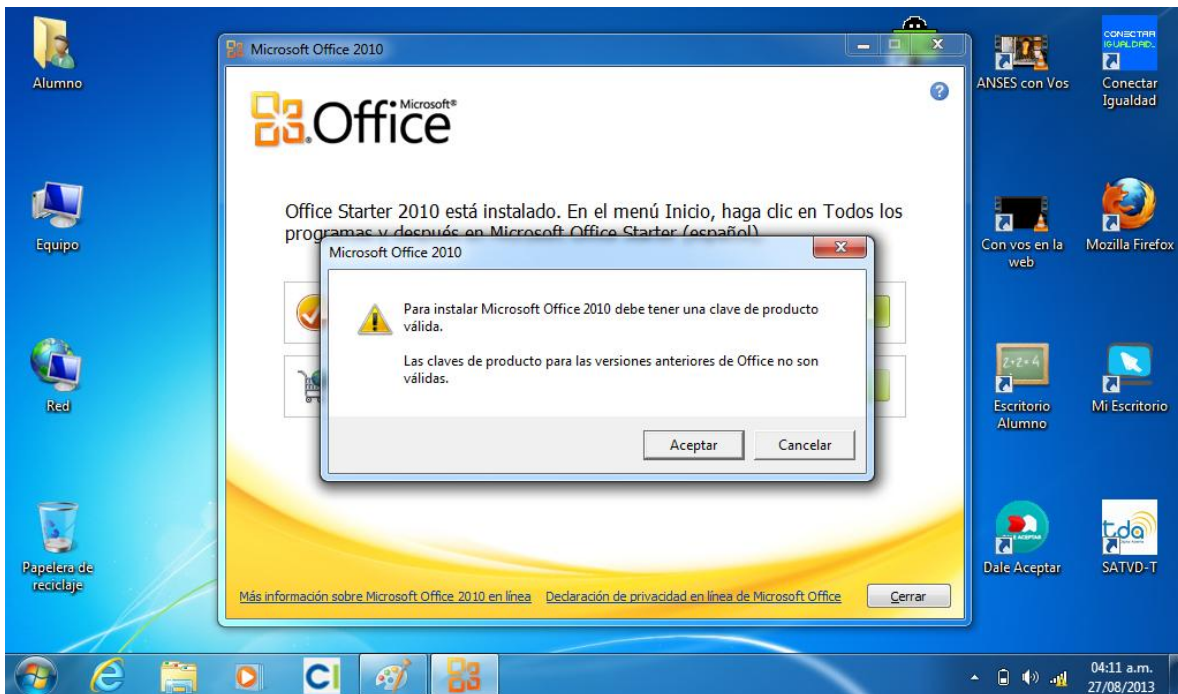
Alumno

Equipo

Red

Papelera de reciclaje

Microsoft Office 2010

Microsoft® Office

Office Starter 2010 está instalado. En el menú Inicio, haga clic en Todos los programas y después en Microsoft Office Starter (español).

Microsoft Office 2010

Para instalar Microsoft Office 2010 debe tener una clave de producto válida.

Las claves de producto para las versiones anteriores de Office no son válidas.

Aceptar Cancelar

Más información sobre Microsoft Office 2010 en línea Declaración de privacidad en línea de Microsoft Office Cerrar

ANSES con Vos

CONECTAR IGUALDAD

Conectar Igualdad

Con vos en la web

Mozilla Firefox

Escritorio Alumno

Mi Escritorio

Dale Aceptar

tda

SATVD-T

CI

04:11 a.m.
27/08/2013